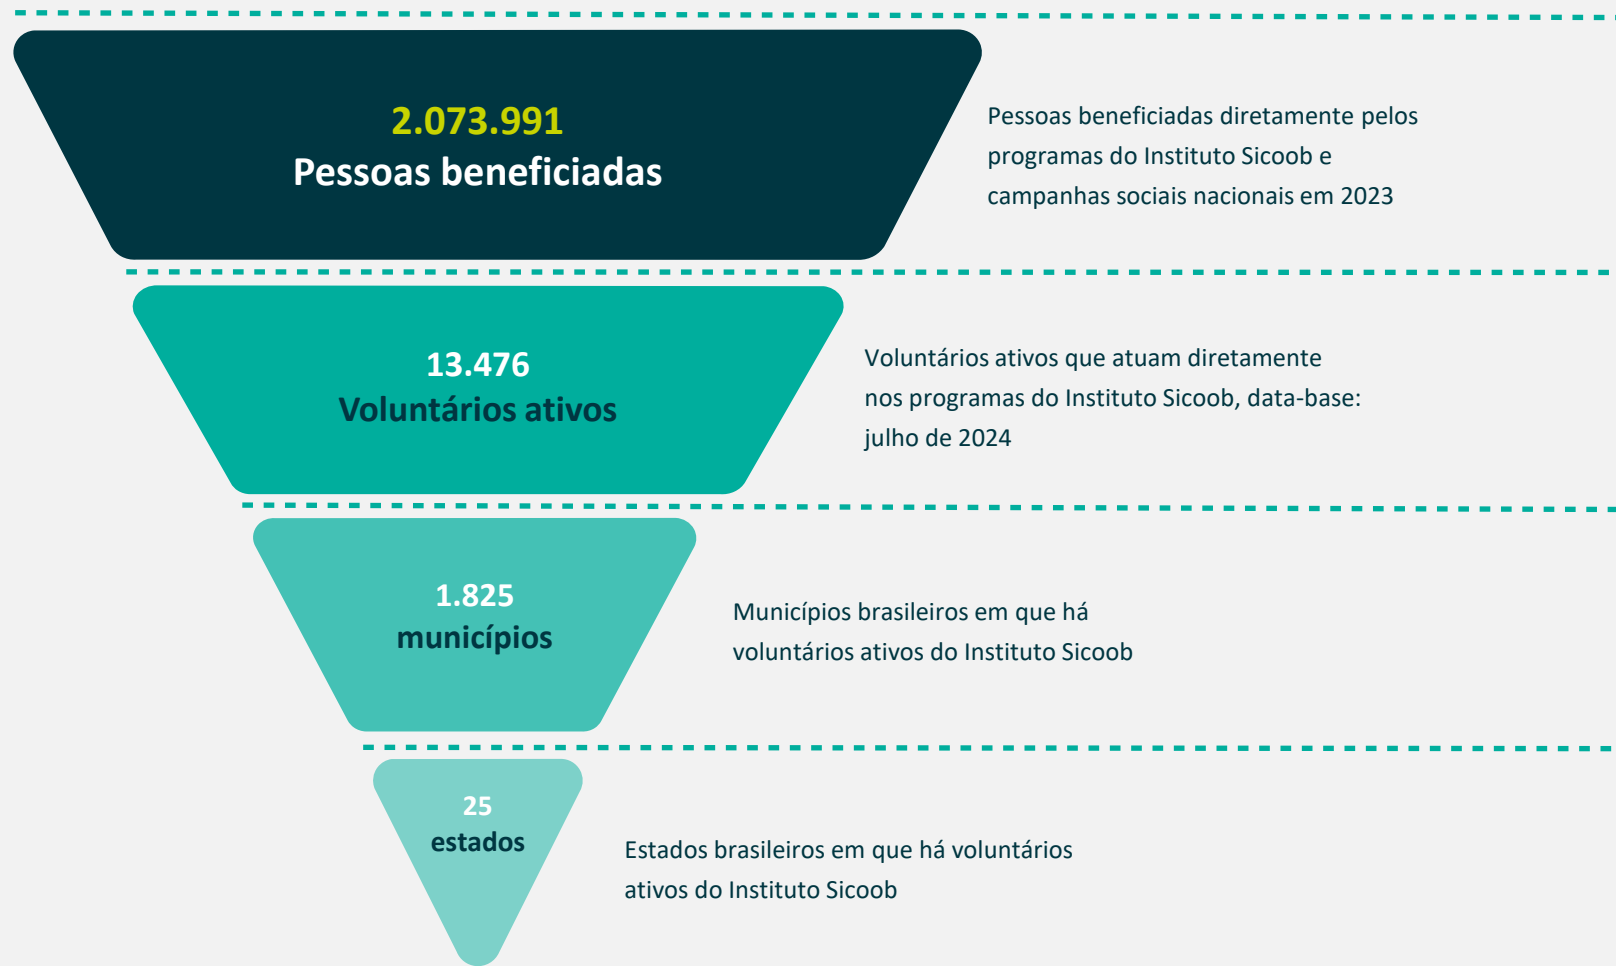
2.073.991
Pessoas beneficiadas

Pessoas beneficiadas diretamente pelos programas do Instituto Sicoob e campanhas sociais nacionais em 2023

13.476
Voluntários ativos

Voluntários ativos que atuam diretamente nos programas do Instituto Sicoob, data-base: julho de 2024

1.825
municípios

Municípios brasileiros em que há voluntários ativos do Instituto Sicoob

25
estados

Estados brasileiros em que há voluntários ativos do Instituto Sicoob